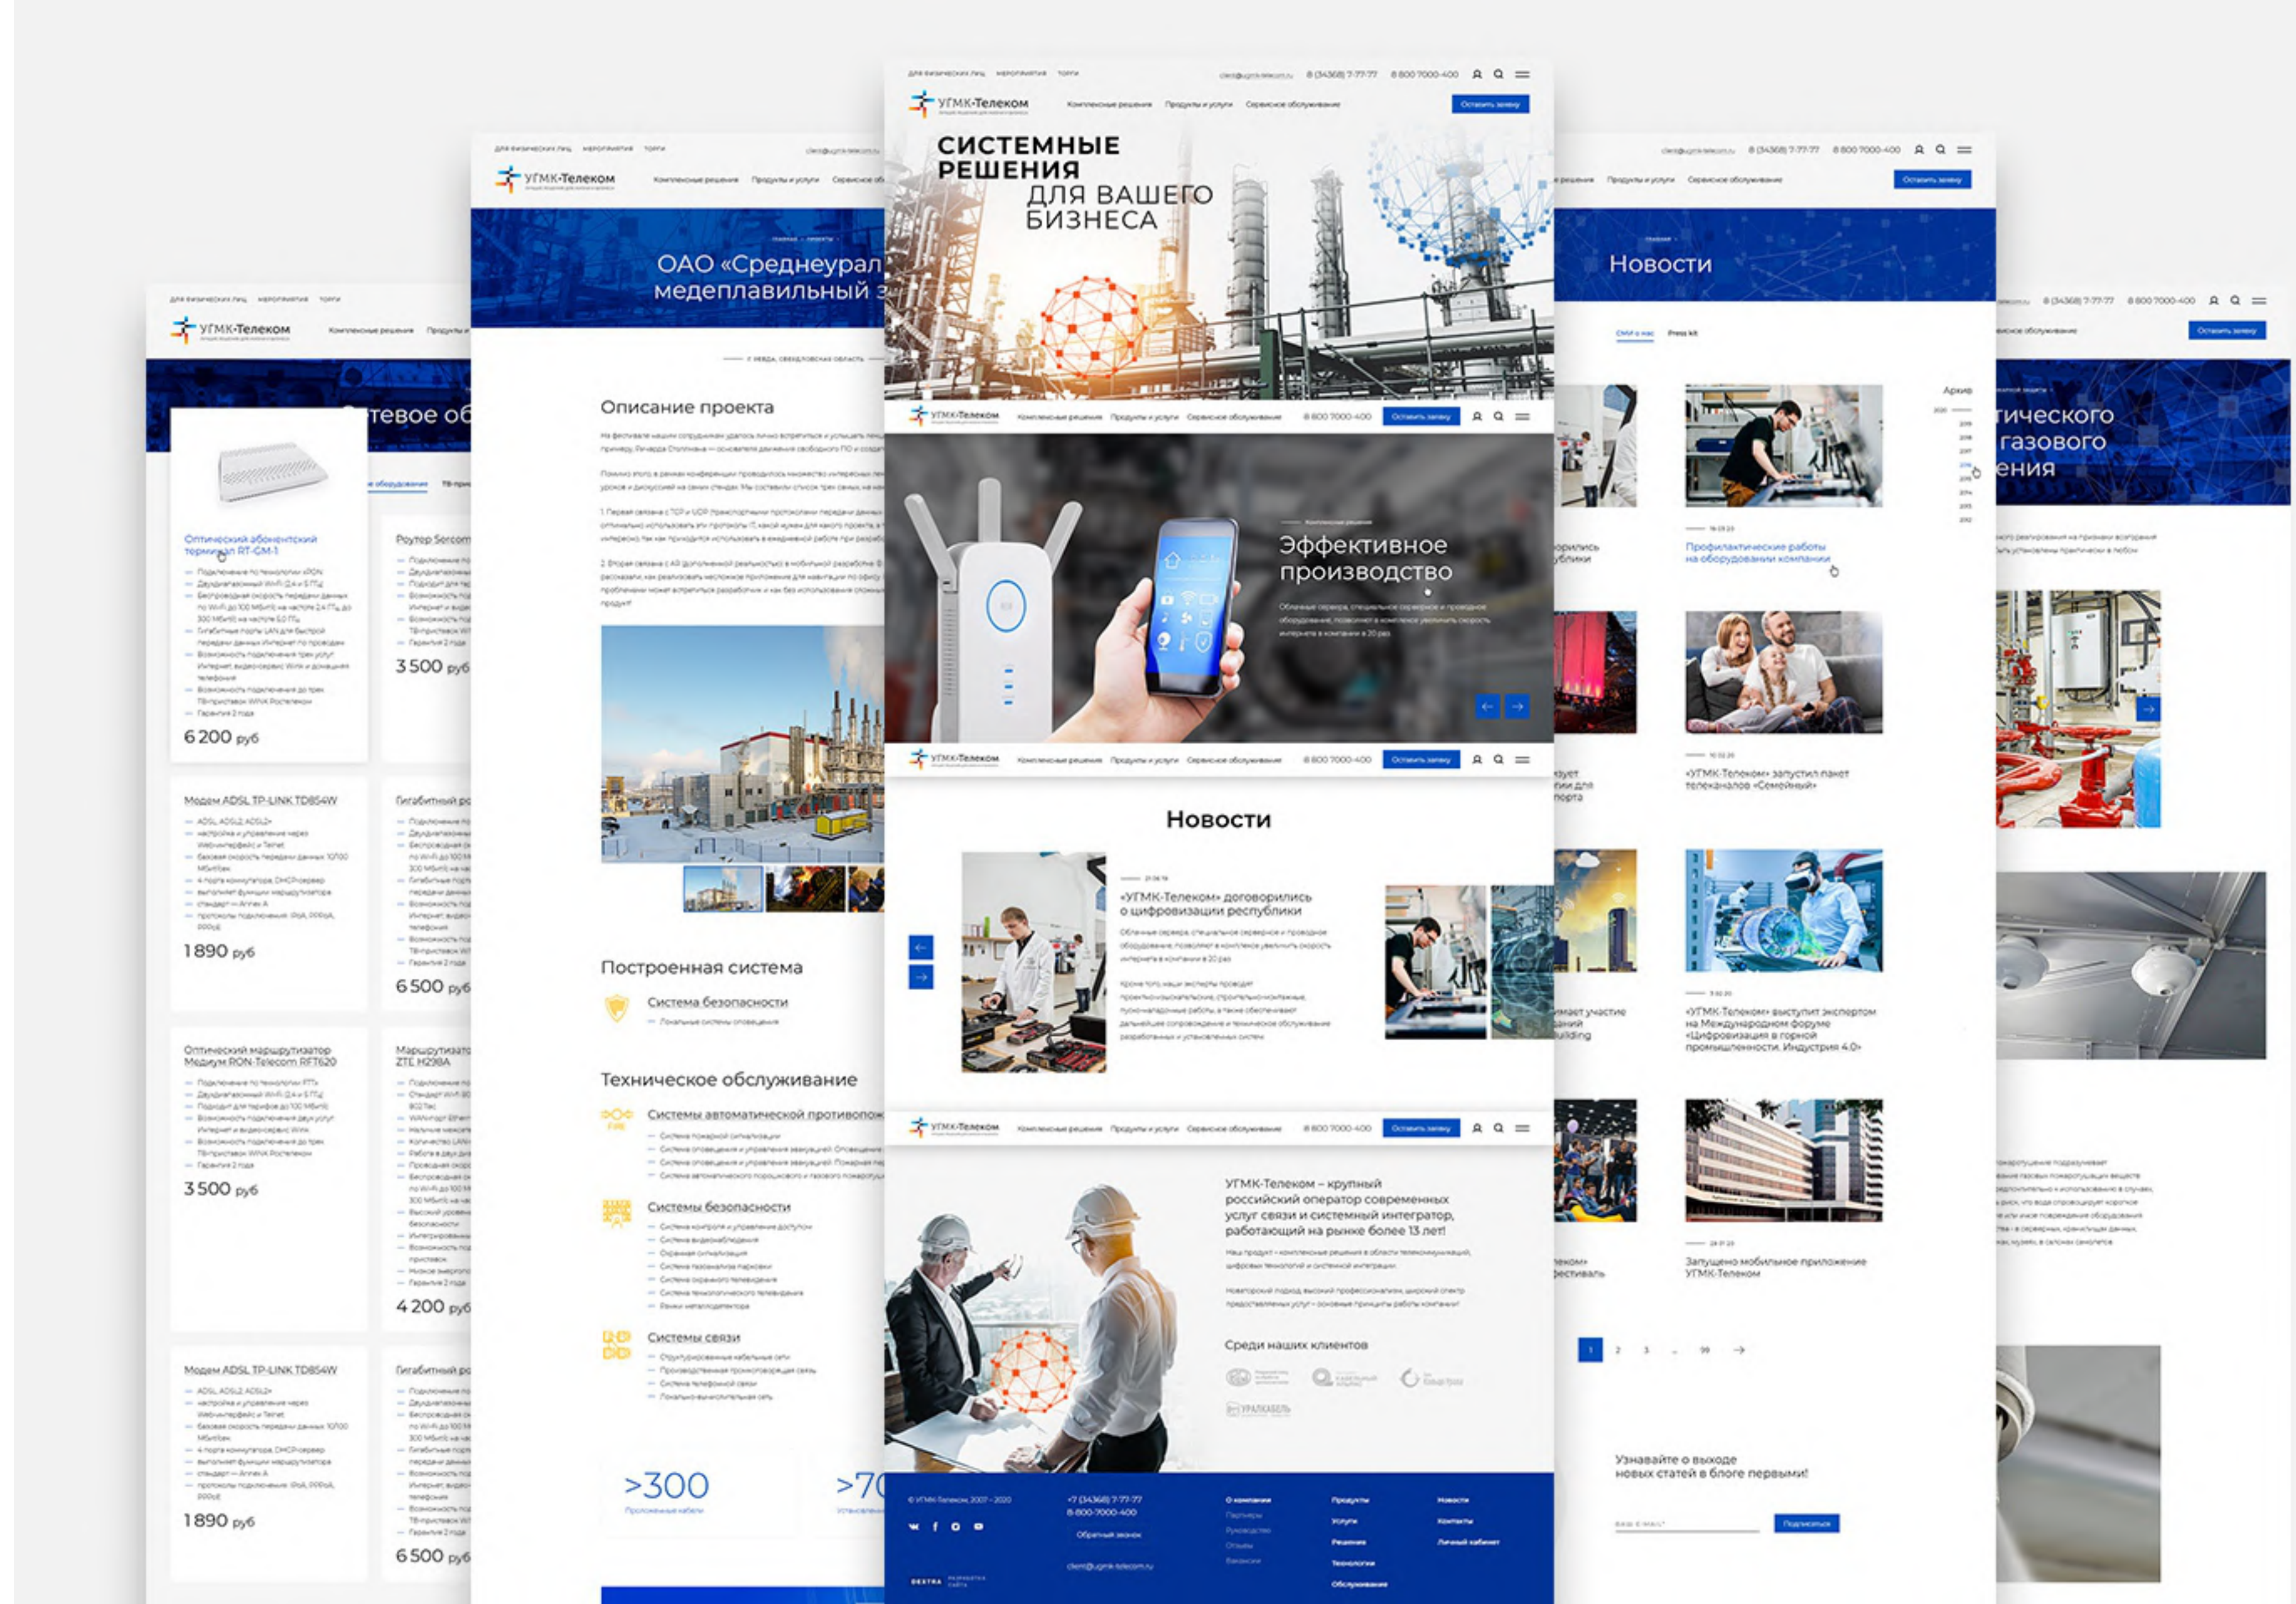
Для физических лиц Мероприятия Торги

УГМК-Телеком

Комплексные решения Продукты и услуги Сервисное обслуживание

8 (34368) 7-77-77 8 800 7000-400

Оставить заявку

СИСТЕМНЫЕ РЕШЕНИЯ ДЛЯ ВАШЕГО БИЗНЕСА

Эффективное производство

Новости

«УГМК-Телеком» договорились о цифровизации республики

УГМК-Телеком – крупный российский оператор современных услуг связи и системный интегратор, работающий на рынке более 13 лет!

Среди наших клиентов

УРАЛКАБЕЛЬ

© УГМК-Телеком, 2007 – 2020

+7 (34368) 7-77-77
8-800-7000-400

Обратный звонок

О компании Продукты Новости
Услуги Контакты
Решения Личный кабинет
Технологии
Обслуживание

DEXTRA

ОАО «Среднеурал медеплавильный з

Описание проекта

Построенная система

Система безопасности

Техническое обслуживание

Системы автоматической противопож

Системы безопасности

Системы связи

>300

>70

Сетевое об

Оптический абонентский терминал RT-GM-1

6 200 руб

Роутер Sercom

3 500 руб

Модем ADSL TP-LINK TD854W

1 890 руб

Гигабитный ро

6 500 руб

Оптический маршрутизатор Медиум RON-Telecom RFT620

3 500 руб

Маршрутизатор ZTE H298A

4 200 руб

Модем ADSL TP-LINK TD854W

1 890 руб

Гигабитный ро

6 500 руб

Новости

СМИ о нас Press kit

Архив

Профилактические работы на оборудовании компании

«УГМК-Телеком» запустил пакет телеканалов «Семейный»

«УГМК-Телеком» выступит экспертом на Международном форуме «Цифровизация в горной промышленности. Индустрия 4.0»

Запущено мобильное приложение УГМК-Телеком

1 2 3 ... 99

Узнавайте о выходе новых статей в блоге первыми!

Подписаться

тического газового ения